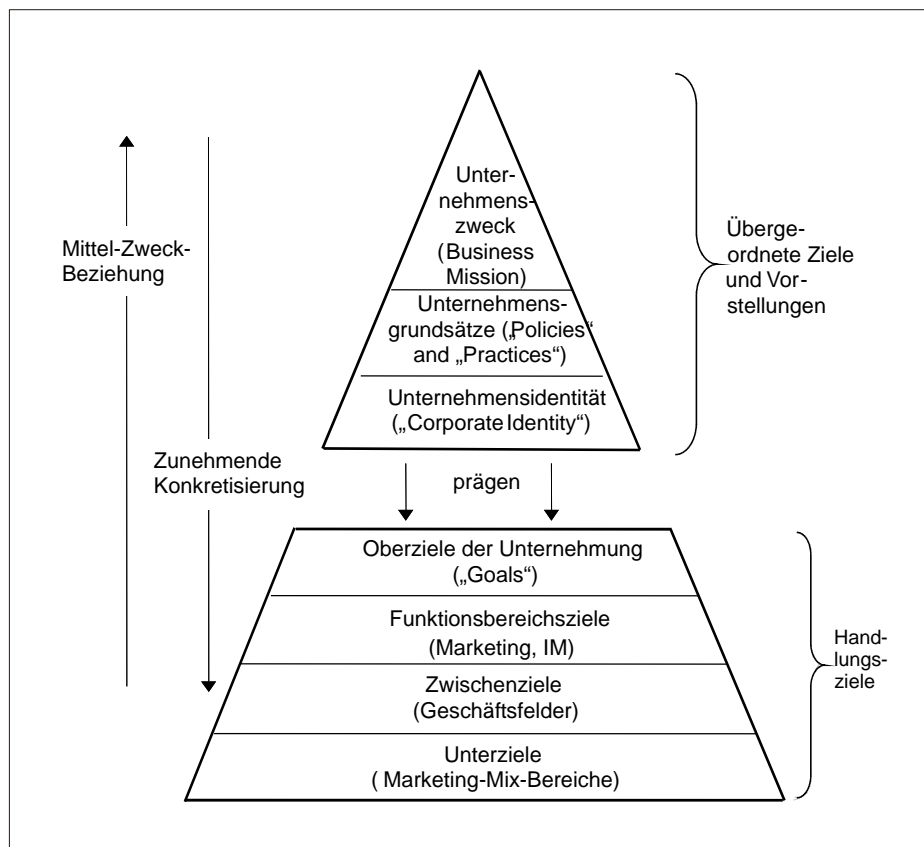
Mittel-Zweck-Beziehung

Zunehmende Konkretisierung

Unternehmenszweck (Business Mission)

Unternehmensgrundsätze („Policies“ and „Practices“)

Unternehmensidentität („Corporate Identity“)

Übergeordnete Ziele und Vorstellungen

prägen

Oberziele der Unternehmung („Goals“)

Funktionsbereichsziele (Marketing, IM)

Zwischenziele (Geschäftsfelder)

Unterziele ( Marketing-Mix-Bereiche)

Handlungsziele